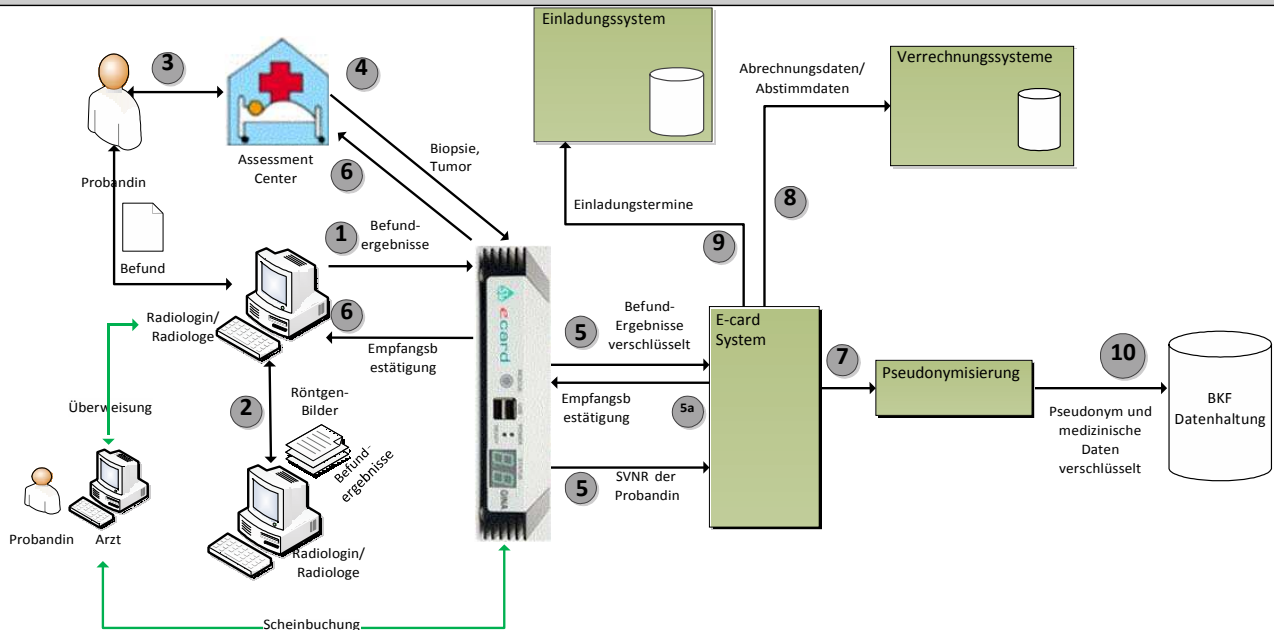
Einladungssystem

Verrechnungssysteme

Abrechnungsdaten/
Abstimmdaten

3

4

Probandin

Assessment Center

6

Biopsie, Tumor

Einladungstermine

8

Befund

1

Befund-ergebnisse

9

Radiologin/ Radiologe

6

Empfangsb estätigung

5

Befund-Ergebnisse verschlüsselt

E-card System

7

Pseudonymisierung

10

BKF Datenhaltung

Überweisung

2

Röntgen-Bilder

Befund-ergebnisse

Empfangsb estätigung

5a

Pseudonym und medizinische Daten verschlüsselt

Probandin

Arzt

Radiologin/ Radiologe

5

SVNR der Probandin

e card

Scheinbuchung